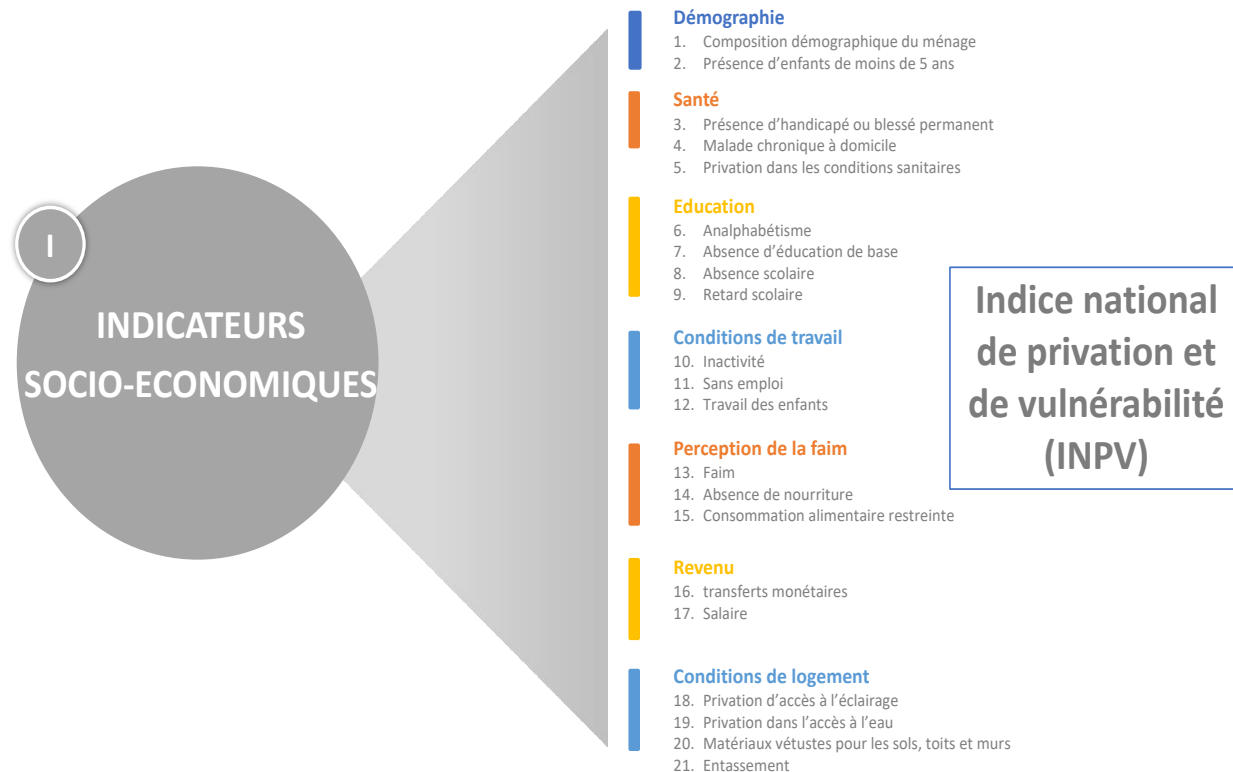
I

INDICATEURS SOCIO-ECONOMIQUES

Démographie
1. Composition démographique du ménage
2. Présence d'enfants de moins de 5 ans

Santé
3. Présence d'handicapé ou blessé permanent
4. Malade chronique à domicile
5. Privation dans les conditions sanitaires

Education
6. Analphabétisme
7. Absence d'éducation de base
8. Absence scolaire
9. Retard scolaire

Conditions de travail
10. Inactivité
11. Sans emploi
12. Travail des enfants

Perception de la faim
13. Faim
14. Absence de nourriture
15. Consommation alimentaire restreinte

Revenu
16. transferts monétaires
17. Salaire

Conditions de logement
18. Privation d'accès à l'éclairage
19. Privation dans l'accès à l'eau
20. Matériaux vétustes pour les sols, toits et murs
21. Entassement

Indice national de privation et de vulnérabilité (INPV)